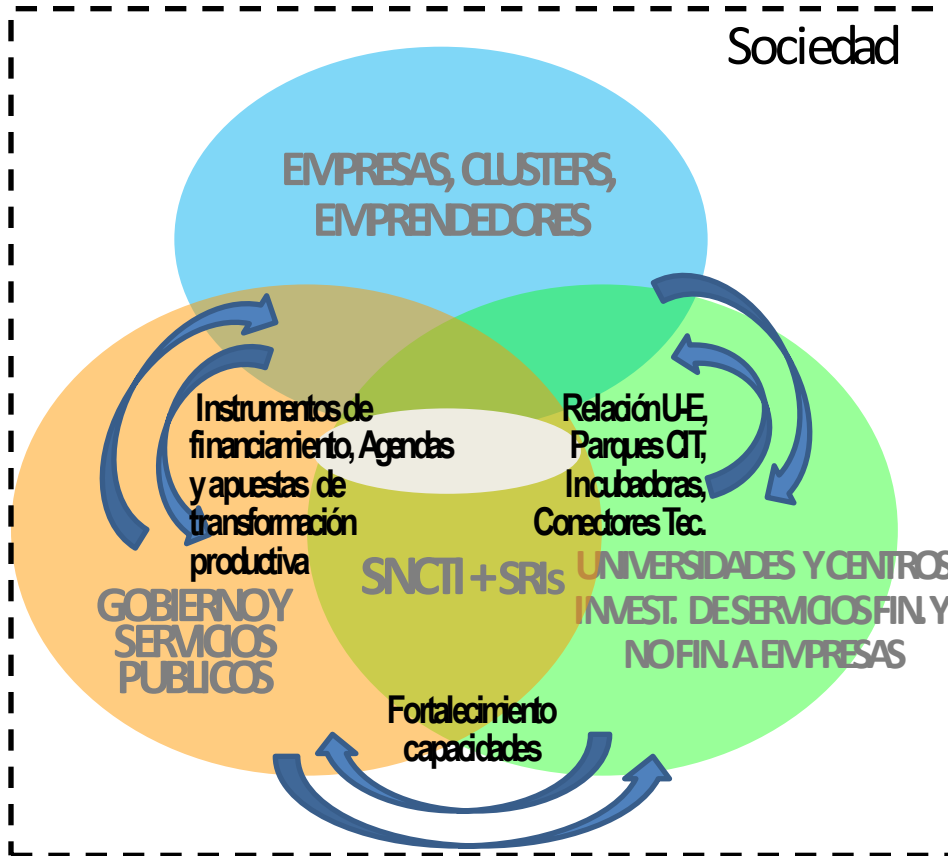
Sociedad

EMPRESAS, CLUSTERS, EMPRENDEDORES

Instrumentos de financiamiento, Agendas y apuestas de transformación productiva

Relación U-E, Parques CIT, Incubadoras, Conectores Tec.

SNCTI + SRIs

GOBIERNO Y SERVICIOS PUBLICOS

UNIVERSIDADES Y CENTROS INVEST. DE SERVICIOS FIN. Y NO FIN. A EMPRESAS

Fortalecimiento capacidades